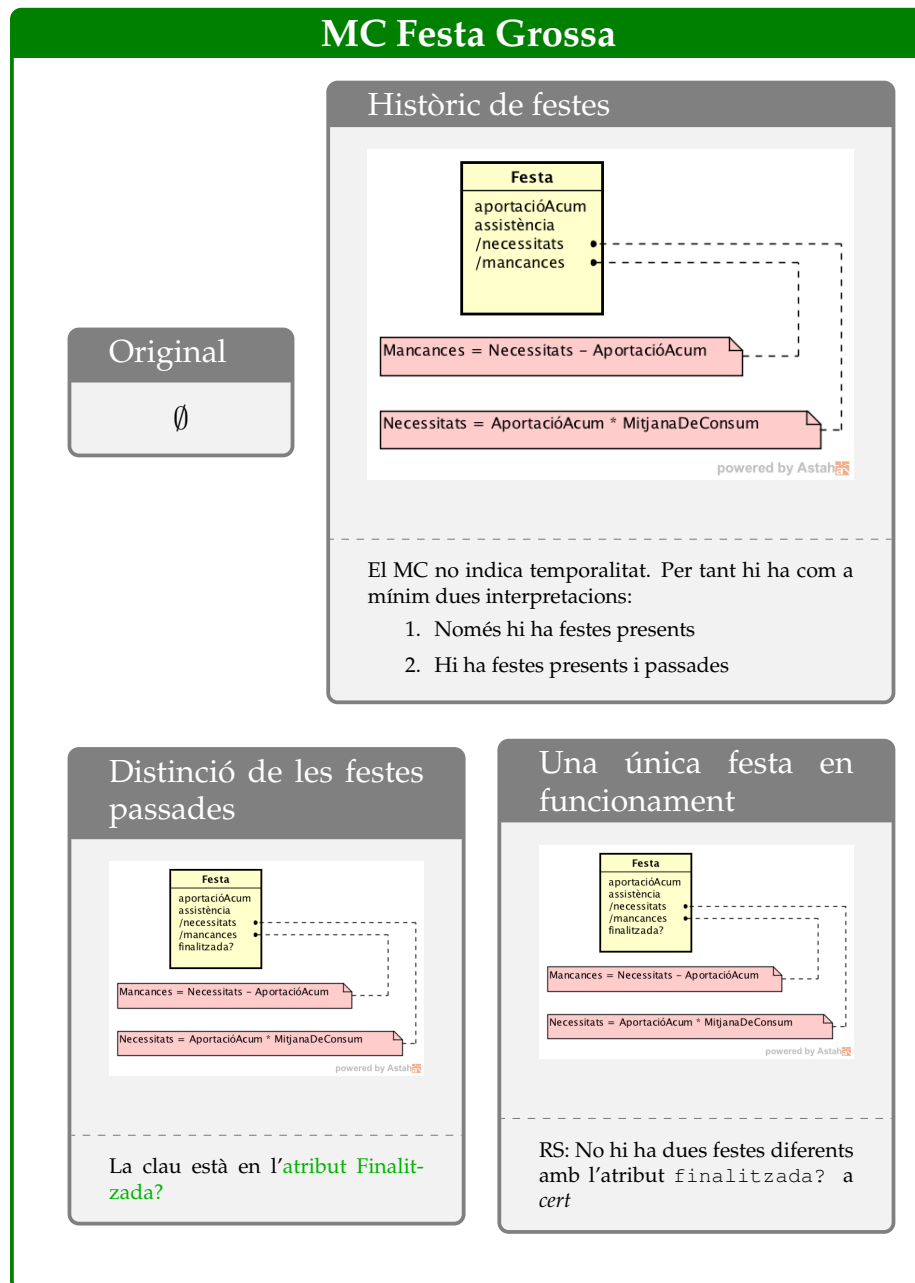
MC Festa Grossa

Original

$\emptyset$

Històric de festes

Festa
aportacióAcum
assistència
/necessitats
/mancances

Mancances = Necessitats - AportacióAcum

Necessitats = AportacióAcum * MitjanaDeConsum

powered by Astah

El MC no indica temporalitat. Per tant hi ha com a mínim dues interpretacions:

1. Només hi ha festes presents
2. Hi ha festes presents i passades

Distinció de les festes passades

Festa
aportacióAcum
assistència
/necessitats
/mancances
finalitzada?

Mancances = Necessitats - AportacióAcum

Necessitats = AportacióAcum * MitjanaDeConsum

powered by Astah

La clau està en l'atribut Finalitzada?

Una única festa en funcionament

Festa
aportacióAcum
assistència
/necessitats
/mancances
finalitzada?

Mancances = Necessitats - AportacióAcum

Necessitats = AportacióAcum * MitjanaDeConsum

powered by Astah

RS: No hi ha dues festes diferents amb l'atribut finalitzada? a cert